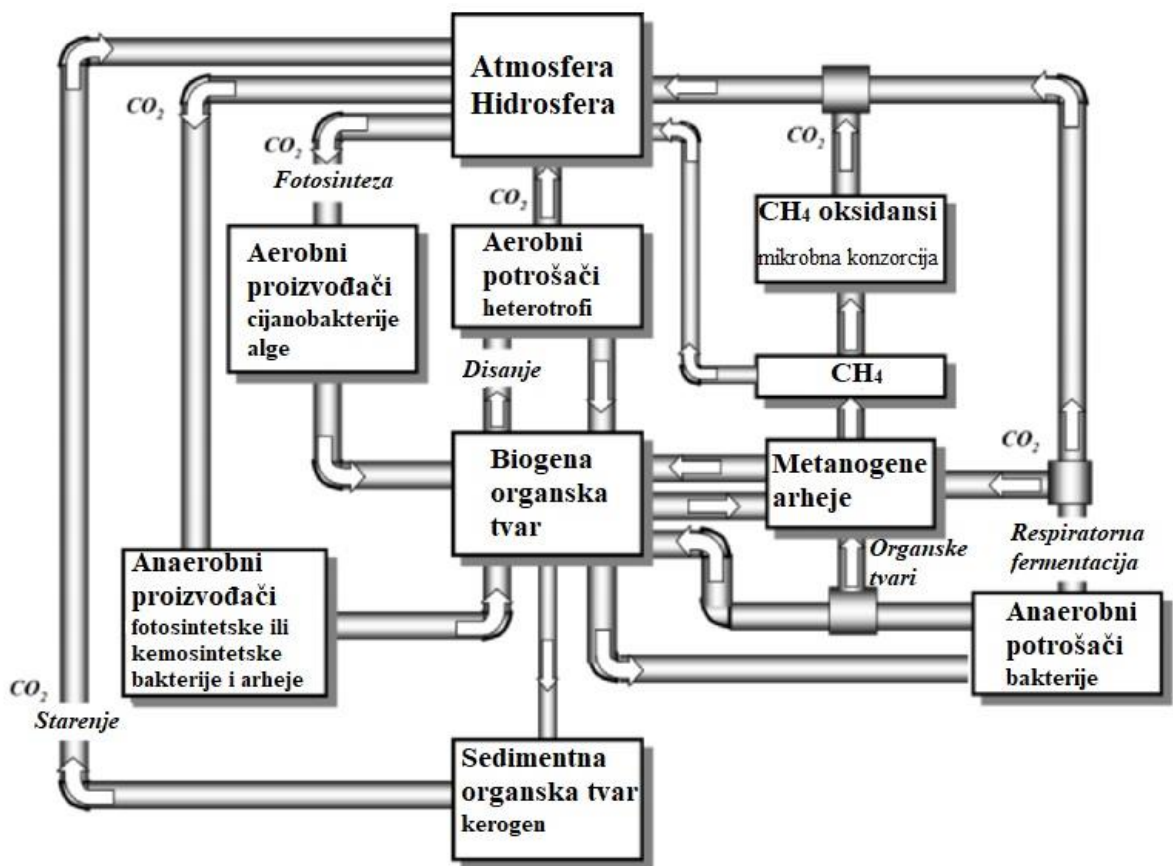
Atmosfera Hidrosfera

$CO_2$

$CO_2$

Fotosinteza

$CO_2$

$CO_2$

$CH_4$ oksidansi
mikrobna konzorcija

Aerobni proizvođači
cijanobakterije
alge

Aerobni potrošači
heterotrofi

Disanje

$CH_4$

$CO_2$

Biogena organska tvar

Metanogene arheje

Organske tvari

Respiratorna fermentacija

Anaerobni proizvođači
fotosintetske ili kemosintetske bakterije i arheje

Anaerobni potrošači
bakterije

$CO_2$
Starenje

Sedimentna organska tvar
kerogen